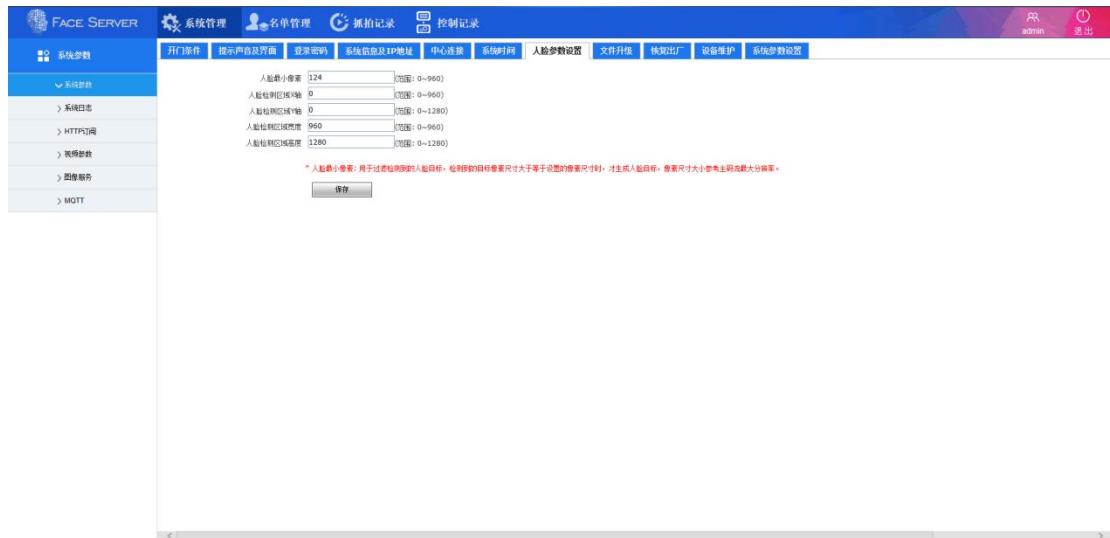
FACE SERVER 系统管理 名单管理 抓拍记录 控制记录 admin 退出

系统参数

系统参数
> 系统日志
> HTTP订阅
> 视频参数
> 图像服务
> MQTT

开门条件 | 提示声音及界面 | 登录密码 | 系统信息及IP地址 | 中心连接 | 系统时间 | 人脸参数设置 | 文件升级 | 恢复出厂 | 设备维护 | 系统参数设置

人脸最小像素 124 (范围：0~960)
人脸检测区域X轴 0 (范围：0~960)
人脸检测区域Y轴 0 (范围：0~1280)
人脸检测区域宽度 960 (范围：0~960)
人脸检测区域高度 1280 (范围：0~1280)

* 人脸最小像素：用于过滤检测到的人脸目标，检测到的目标像素尺寸大于等于设置的像素尺寸时，才生成人脸目标，像素尺寸大小参考主码流最大分辨率。

保存